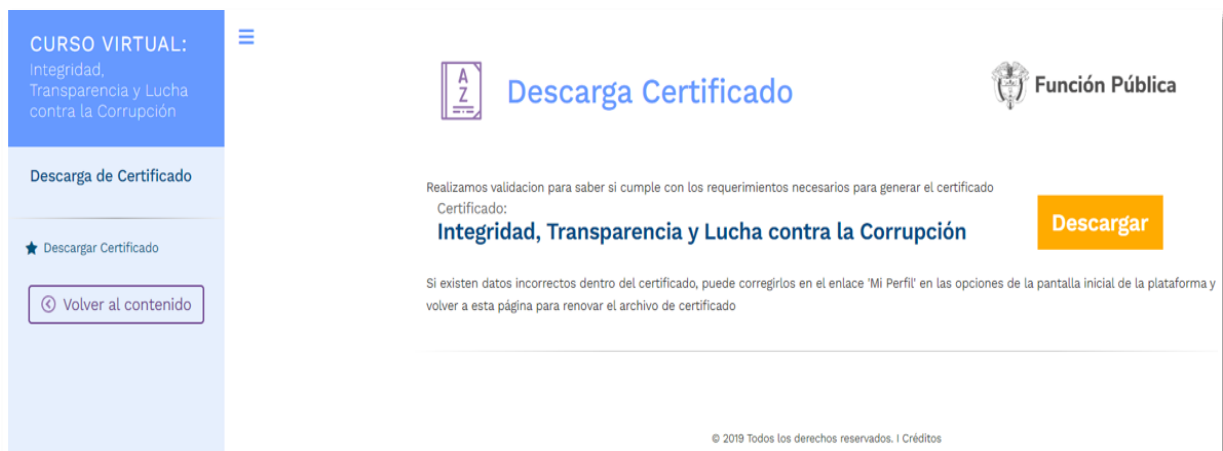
CURSO VIRTUAL:
Integridad, Transparencia y Lucha contra la Corrupción

Descarga de Certificado

Descargar Certificado

Volver al contenido

A
Z

Descarga Certificado

Función Pública

Realizamos validacion para saber si cumple con los requerimientos necesarios para generar el certificado

Certificado:
Integridad, Transparencia y Lucha contra la Corrupción

Descargar

Si existen datos incorrectos dentro del certificado, puede corregirlos en el enlace 'Mi Perfil' en las opciones de la pantalla inicial de la plataforma y volver a esta página para renovar el archivo de certificado

© 2019 Todos los derechos reservados. I Créditos